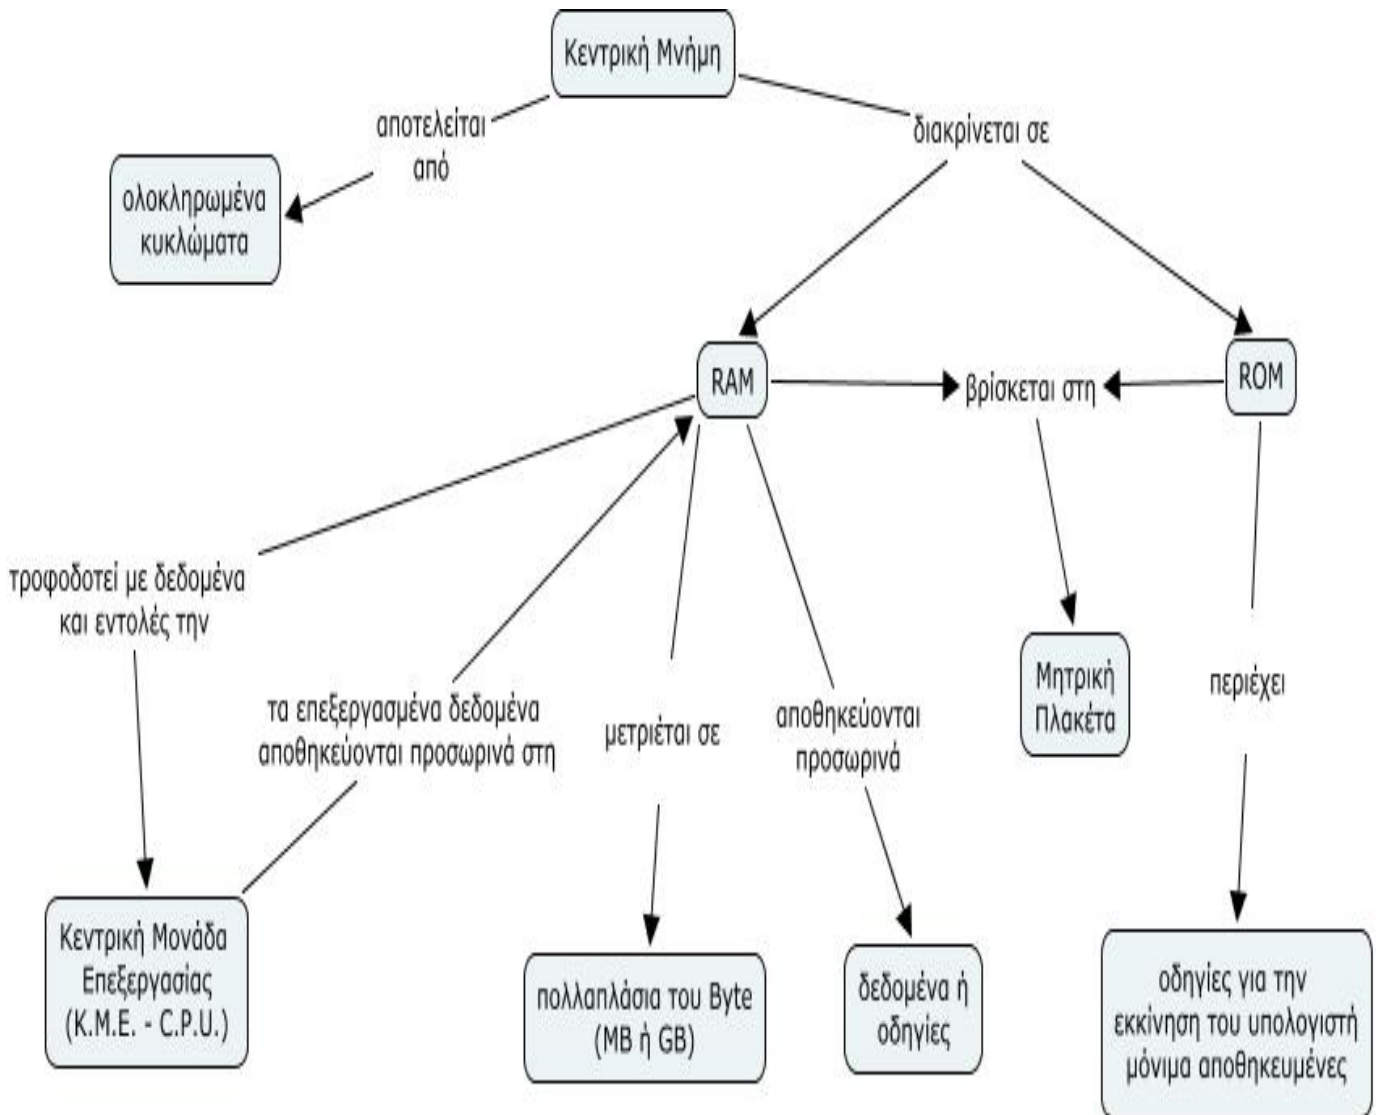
Κεντρική Μνήμη

αποτελείται από

διακρίνεται σε

ολοκληρωμένα κυκλώματα

RAM

βρίσκεται στη

ROM

τροφοδοτεί με δεδομένα και εντολές την

τα επεξεργασμένα δεδομένα αποθηκεύονται προσωρινά στη

μετριέται σε

αποθηκεύονται προσωρινά

Μητρική Πλακέτα

περιέχει

Κεντρική Μονάδα Επεξεργασίας (Κ.Μ.Ε. - C.P.U.)

πολλαπλάσια του Byte (MB ή GB)

δεδομένα ή οδηγίες

οδηγίες για την εκκίνηση του υπολογιστή μόνιμα αποθηκευμένες